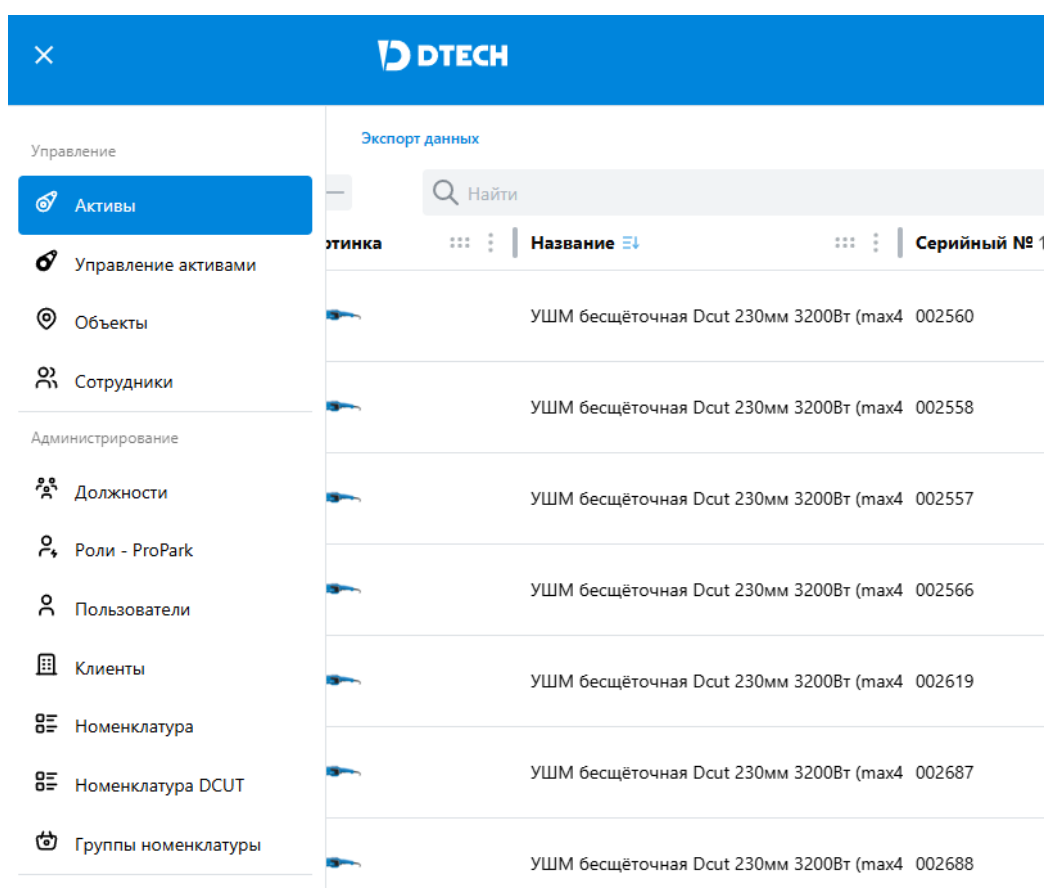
DTECH

Управление

Активы

Управление активами

Объекты

Сотрудники

Администрирование

Должности

Роли - ProPark

Пользователи

Клиенты

Номенклатура

Номенклатура DCUT

Группы номенклатуры

Экспорт данных

Найти

| отинка | Название | Серийный № 1 |
|---|---|---|
| | УШМ бесщёточная Dcut 230мм 3200Вт (max4 | 002560 |
| | УШМ бесщёточная Dcut 230мм 3200Вт (max4 | 002558 |
| | УШМ бесщёточная Dcut 230мм 3200Вт (max4 | 002557 |
| | УШМ бесщёточная Dcut 230мм 3200Вт (max4 | 002566 |
| | УШМ бесщёточная Dcut 230мм 3200Вт (max4 | 002619 |
| | УШМ бесщёточная Dcut 230мм 3200Вт (max4 | 002687 |
| | УШМ бесщёточная Dcut 230мм 3200Вт (max4 | 002688 |